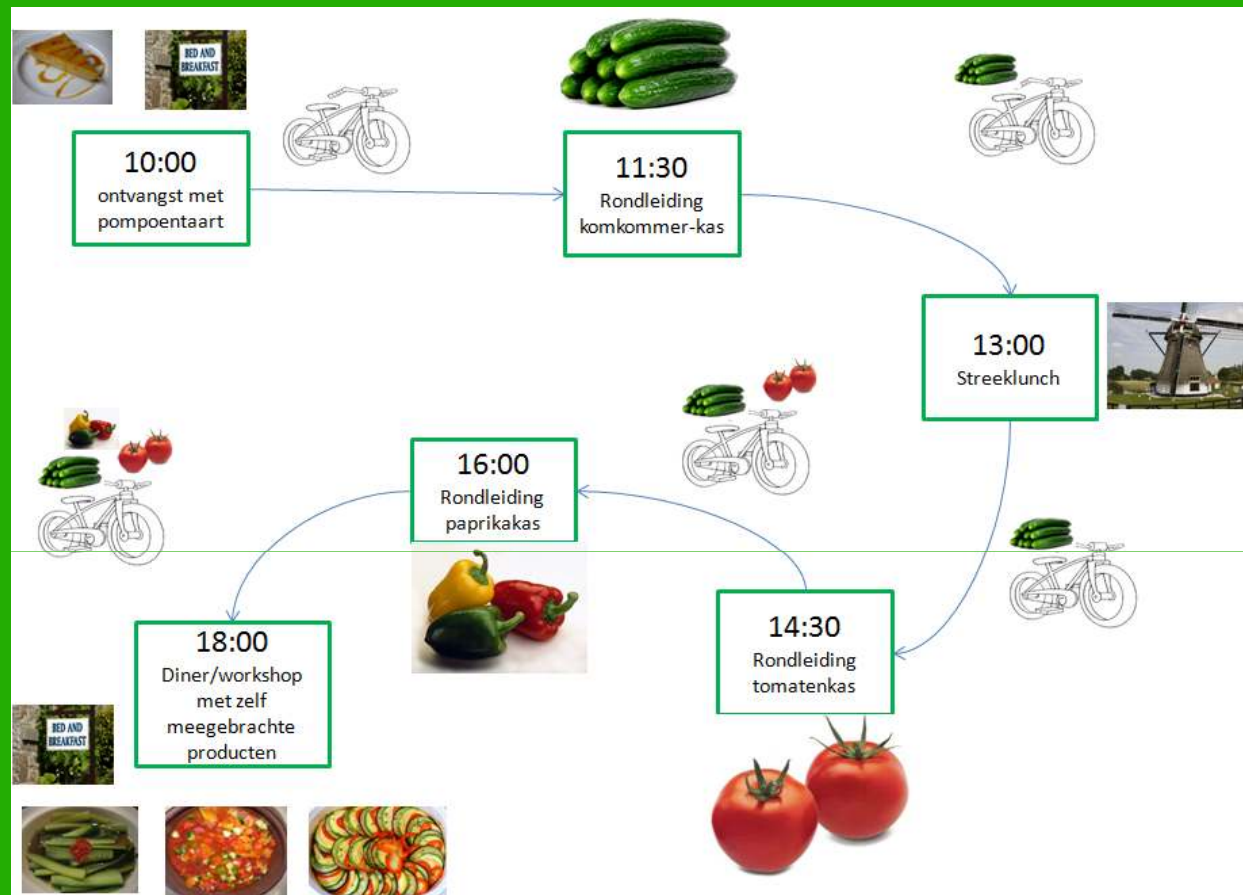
BED AND BREAKFAST

10:00
ontvangst met pompoentaart

11:30
Rondleiding komkommer-kas

13:00
Streeklunch

16:00
Rondleiding paprikakas

14:30
Rondleiding tomatenkas

18:00
Diner/workshop met zelf meegebrachte producten

BED AND BREAKFAST